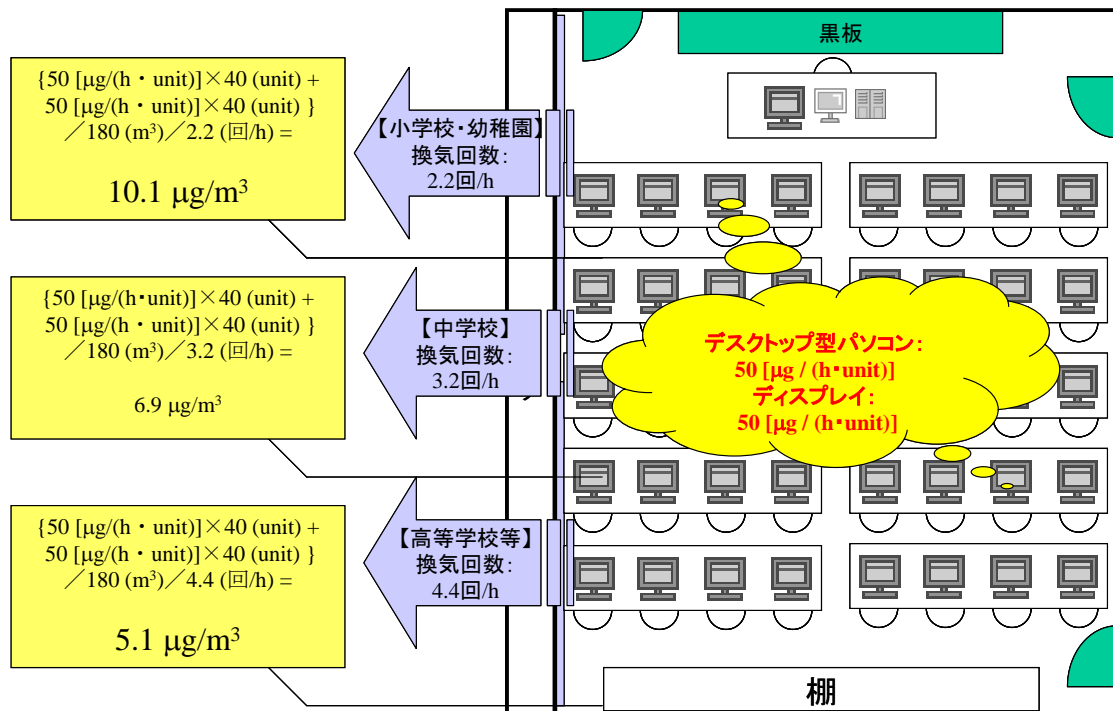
黒板

{50 [μg/(h・unit)]×40 (unit) + 50 [μg/(h・unit)]×40 (unit) } ／180 (m$^3$)／2.2 (回/h) =

10.1 μg/m$^3$

【小学校・幼稚園】
換気回数:
2.2回/h

{50 [μg/(h・unit)]×40 (unit) + 50 [μg/(h・unit)]×40 (unit) } ／180 (m$^3$)／3.2 (回/h) =

6.9 μg/m$^3$

【中学校】
換気回数:
3.2回/h

デスクトップ型パソコン:
50 [μg / (h・unit)]
ディスプレイ:
50 [μg / (h・unit)]

{50 [μg/(h・unit)]×40 (unit) + 50 [μg/(h・unit)]×40 (unit) } ／180 (m$^3$)／4.4 (回/h) =

5.1 μg/m$^3$

【高等学校等】
換気回数:
4.4回/h

棚